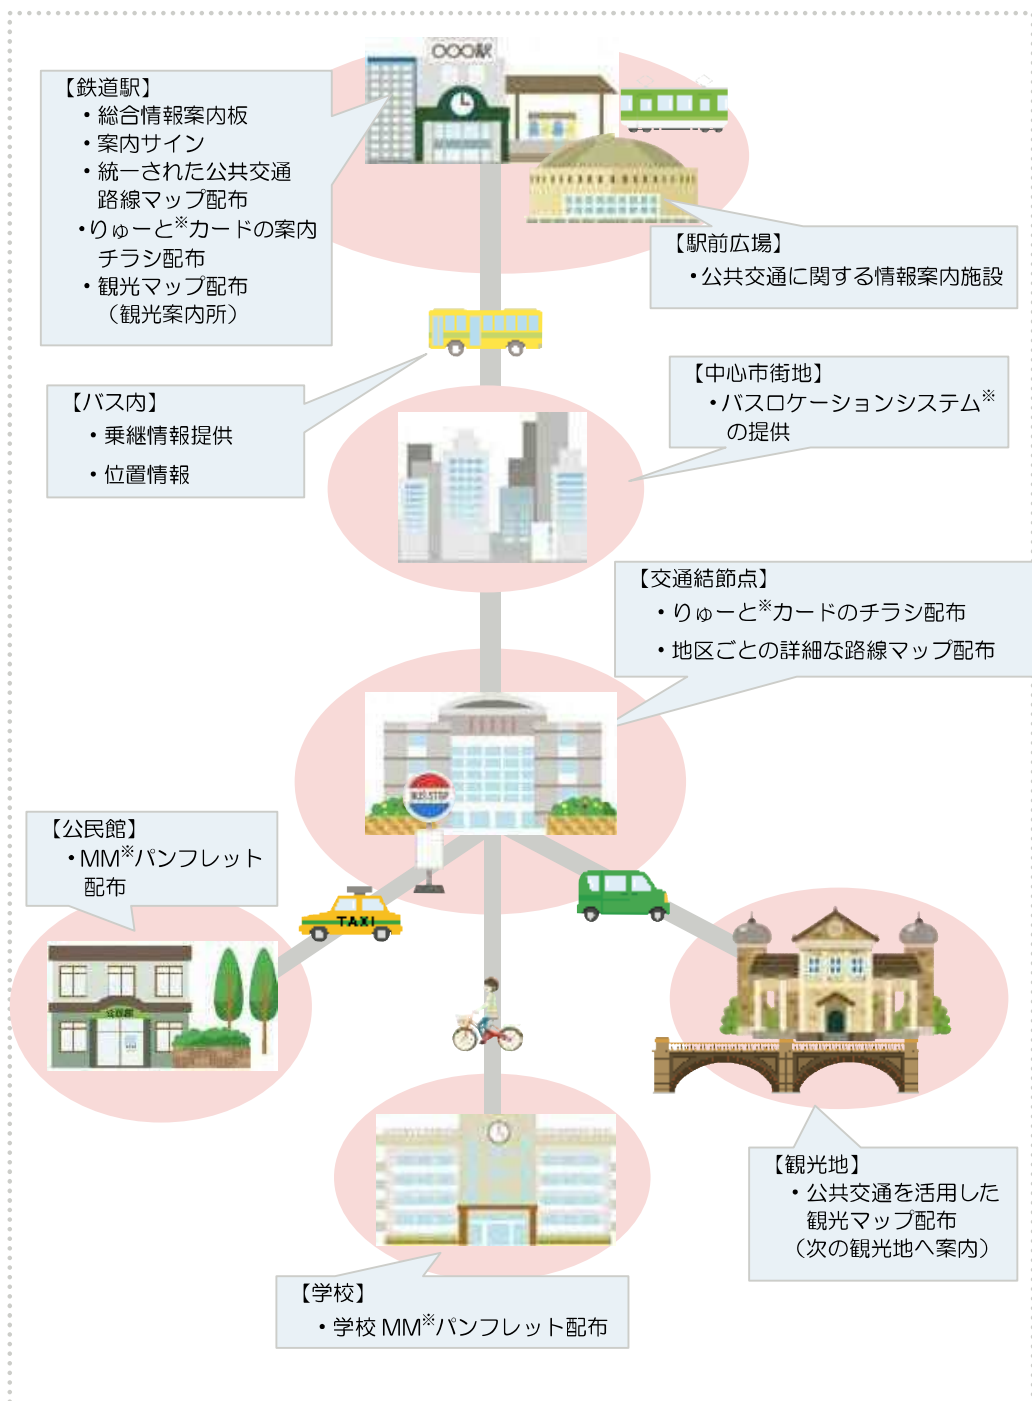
○○○駅

【鉄道駅】
・総合情報案内板
・案内サイン
・統一された公共交通路線マップ配布
・りゅーと※カードの案内チラシ配布
・観光マップ配布（観光案内所）

【駅前広場】
・公共交通に関する情報案内施設

【バス内】
・乗継情報提供
・位置情報

【中心市街地】
・バスロケーションシステム※の提供

【交通結節点】
・りゅーと※カードのチラシ配布
・地区ごとの詳細な路線マップ配布

BUS STOP

【公民館】
・MM※パンフレット配布

TAXI

公民館

【観光地】
・公共交通を活用した観光マップ配布（次の観光地へ案内）

【学校】
・学校 MM※パンフレット配布